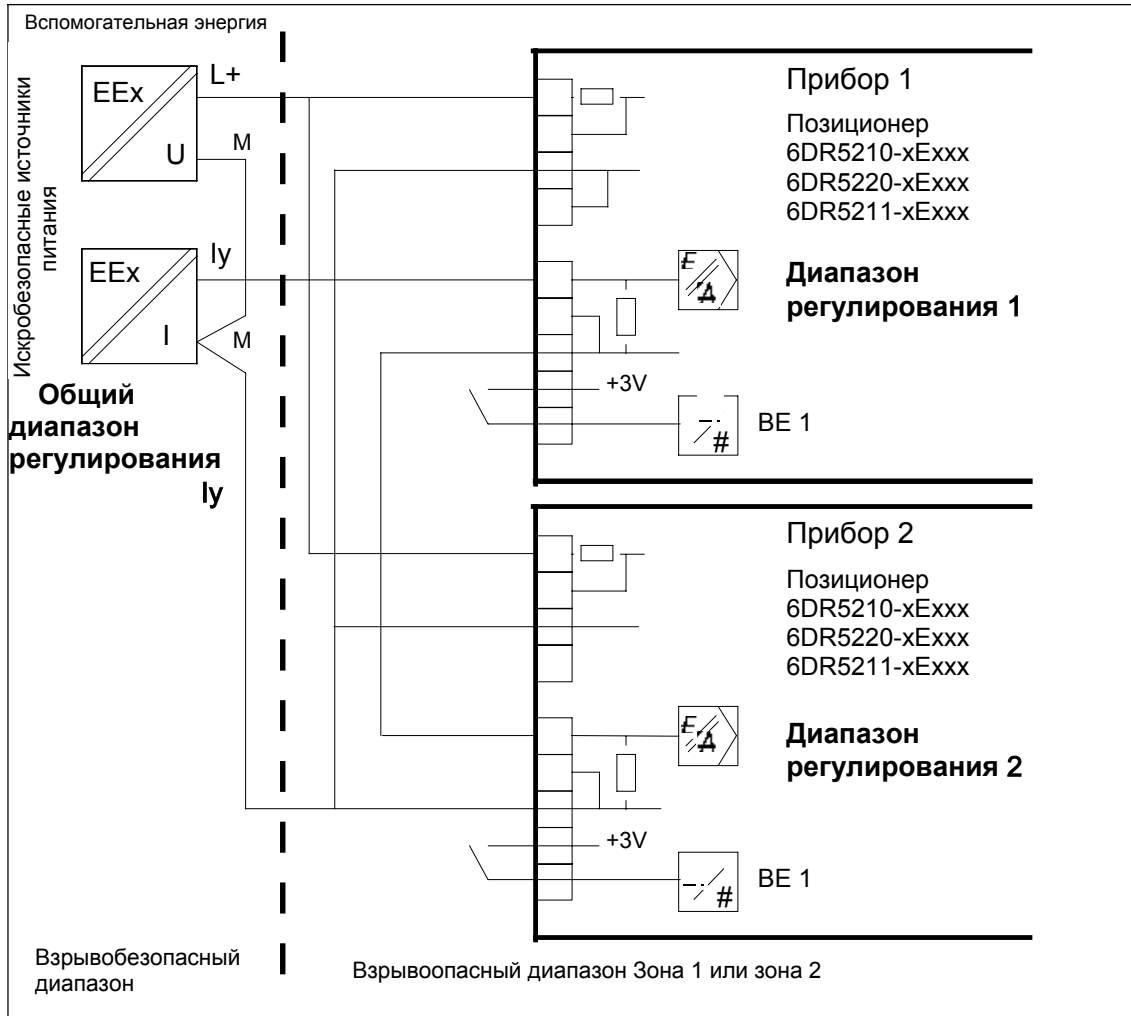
Вспомогательная энергия

Искробезопасные источники питания

EEx
L+
U
M

EEx
Iy
I
M

Общий диапазон регулирования Iy

Прибор 1

Позиционер
6DR5210-xExxx
6DR5220-xExxx
6DR5211-xExxx

Диапазон регулирования 1

+3V

BE 1

Прибор 2

Позиционер
6DR5210-xExxx
6DR5220-xExxx
6DR5211-xExxx

Диапазон регулирования 2

+3V

BE 1

Взрывобезопасный диапазон

Взрывоопасный диапазон Зона 1 или зона 2